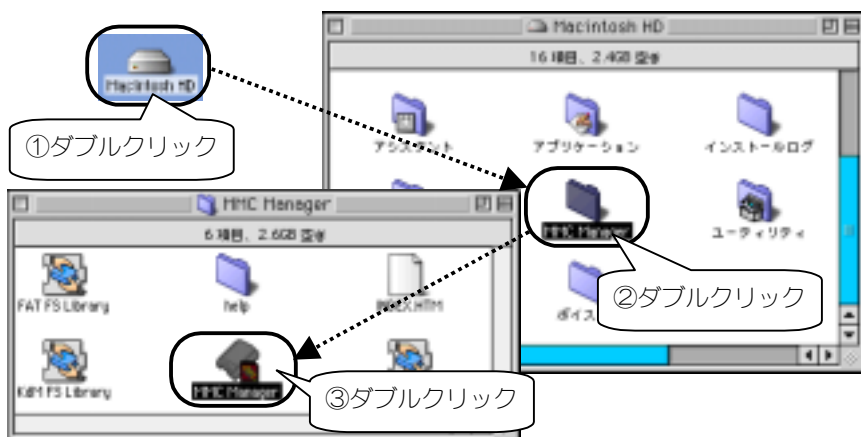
Macintosh HD

①ダブルクリック

Macintosh HD

16 項目、2.4GB 空き

アシスタント

アプリケーション

インストールログ

MMC Manager

ユーティリティ

ボイス

②ダブルクリック

MMC Manager

6 項目、2.6GB 空き

FAT FS Library

help

INDEX.HTM

KdM FS Library

MMC Manager

③ダブルクリック